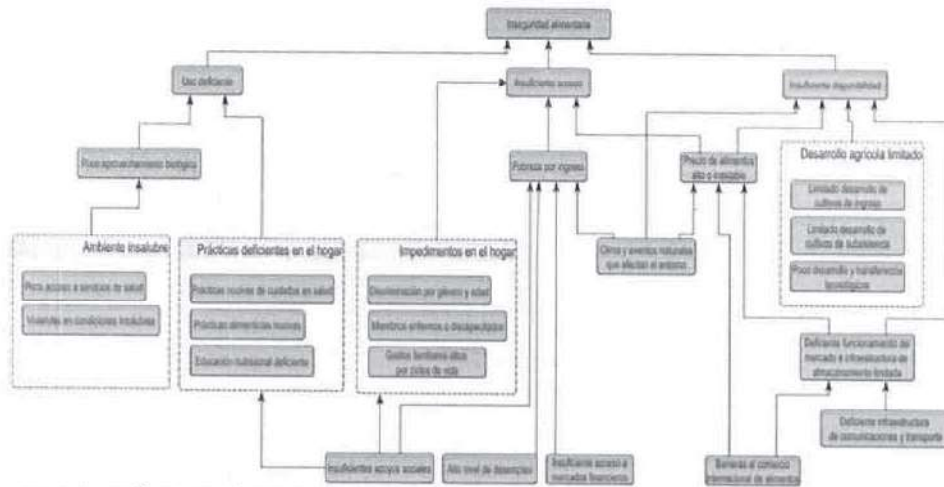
Inseguridad alimentaria

Uso deficiente

Insuficiente acceso

Insuficiente disponibilidad

Poco aprovechamiento biológico

Pobreza por ingresos

Precio de alimentos alto o inestable

Desarrollo agrícola limitado

Limitado desarrollo de cultivos de ingreso

Limitado desarrollo de cultivos de subsistencia

Poco desarrollo y transferencia tecnológica

Ambiente insalubre

Poco acceso a servicios de salud

Vivienda en condiciones insalubres

Prácticas deficientes en el hogar

Prácticas nocivas de cuidados en salud

Prácticas alimentarias nocivas

Educación nutricional deficiente

Impedimentos en el hogar

Discriminación por género y edad

Miembros enfermos o discapacitados

Gastos familiares altos por ciclos de vida

Clima y eventos naturales que afectan el entorno

Deficiente funcionamiento del mercado e infraestructura de almacenamiento limitada

Deficiente infraestructura de comunicaciones y transporte

Insuficientes apoyos sociales

Alto nivel de desempleo

Insuficiente acceso a mercados financieros

Barreras al comercio internacional de alimentos